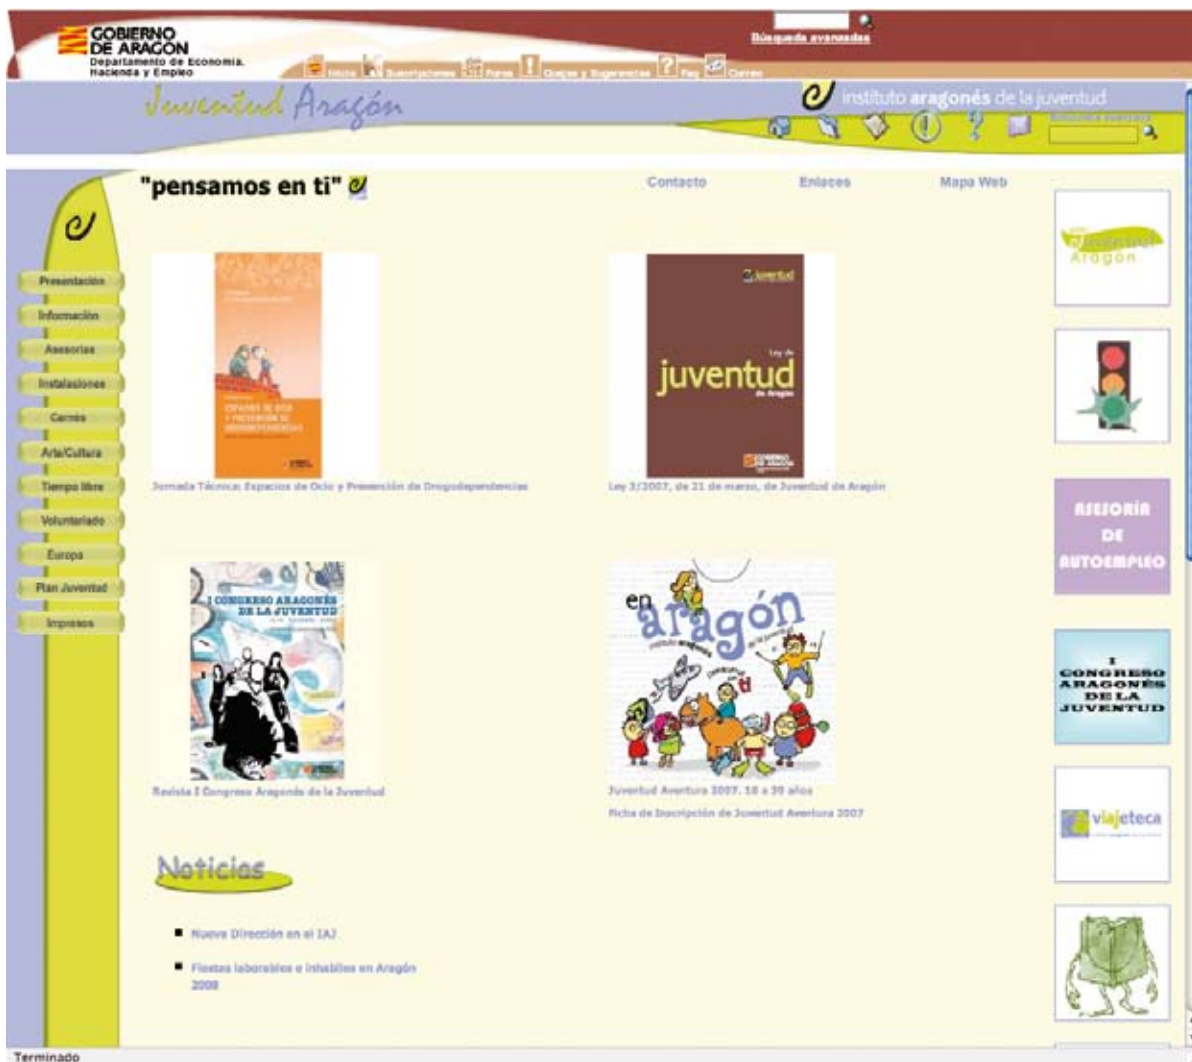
GOBIERNO DE ARAGON
Departamento de Economía, Hacienda y Empleo

Búsqueda avanzadas

Inicio Suscripciones Foros Quejas y Sugerencias Faq Correo

Juventud Aragón

instituto aragonés de la juventud

"pensamos en ti"

Contacto Enlaces Mapa Web

Presentación
Información
Asesorías
Instalaciones
Carnés
Arte/Cultura
Tiempo libre
Voluntariado
Europa
Plan Juventud
Impresos

ESPACIOS DE OCIO Y PREVENCIÓN DE DROGODEPENDENCIAS

Jornada Técnica: Espacios de Ocio y Prevención de Drogodependencias

juventud
Ley de juventud de Aragón

Ley 3/2007, de 21 de marzo, de Juventud de Aragón

I CONGRESO ARAGONÉS DE LA JUVENTUD

Revista I Congreso Aragonés de la Juventud

en aragón

Juventud Aventura 2007. 18 a 30 años

Ficha de Inscripción de Juventud Aventura 2007

Noticias

Nueva Dirección en el IAJ

Fiestas laborables e inhábiles en Aragón 2008

Aragón

ASESORÍA DE AUTOEMPLEO

I CONGRESO ARAGONÉS DE LA JUVENTUD

viajeteca

Terminado